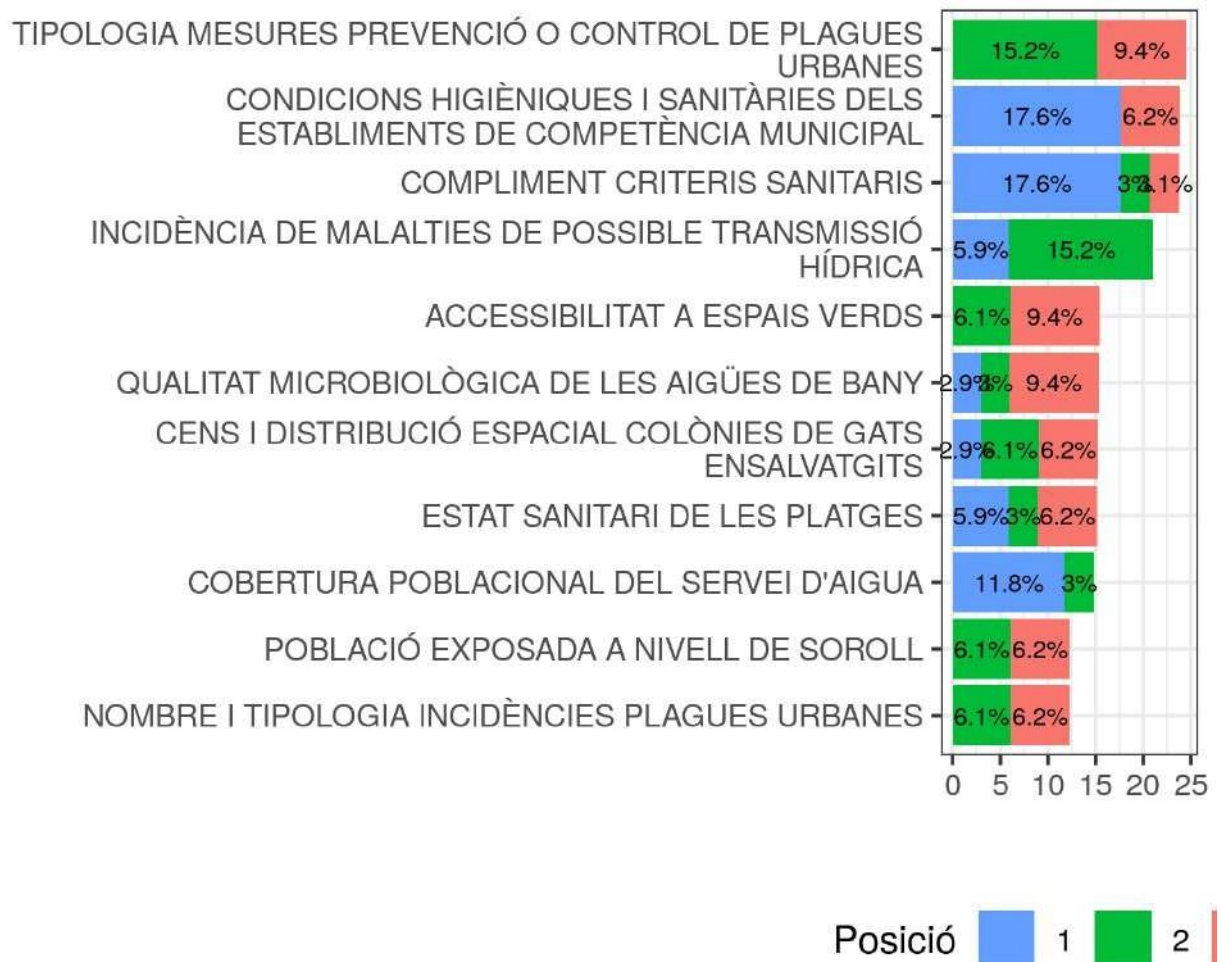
TIPOLOGIA MESURES PREVENCIÓ O CONTROL DE PLAGUES URBANES
15.2% 9.4%

CONDICIONS HIGIÈNIQUES I SANITÀRIES DELS ESTABLIMENTS DE COMPETÈNCIA MUNICIPAL
17.6% 6.2%

COMPLIMENT CRITERIS SANITARIS
17.6% 3% 3.1%

INCIDÈNCIA DE MALALTIES DE POSSIBLE TRANSMISSIÓ HÍDRICA
5.9% 15.2%

ACCESSIBILITAT A ESPAIS VERDS
6.1% 9.4%

QUALITAT MICROBIOLÒGICA DE LES AIGÜES DE BANY
2.9% 3% 9.4%

CENS I DISTRIBUCIÓ ESPACIAL COLÒNIES DE GATS ENSALVATGITS
2.9% 6.1% 6.2%

ESTAT SANITARI DE LES PLATGES
5.9% 3% 6.2%

COBERTURA POBLACIONAL DEL SERVEI D'AIGUA
11.8% 3%

POBLACIÓ EXPOSADA A NIVELL DE SOROLL
6.1% 6.2%

NOMBRE I TIPOLOGIA INCIDÈNCIES PLAGUES URBANES
6.1% 6.2%

0 5 10 15 20 25

Posició 1 2